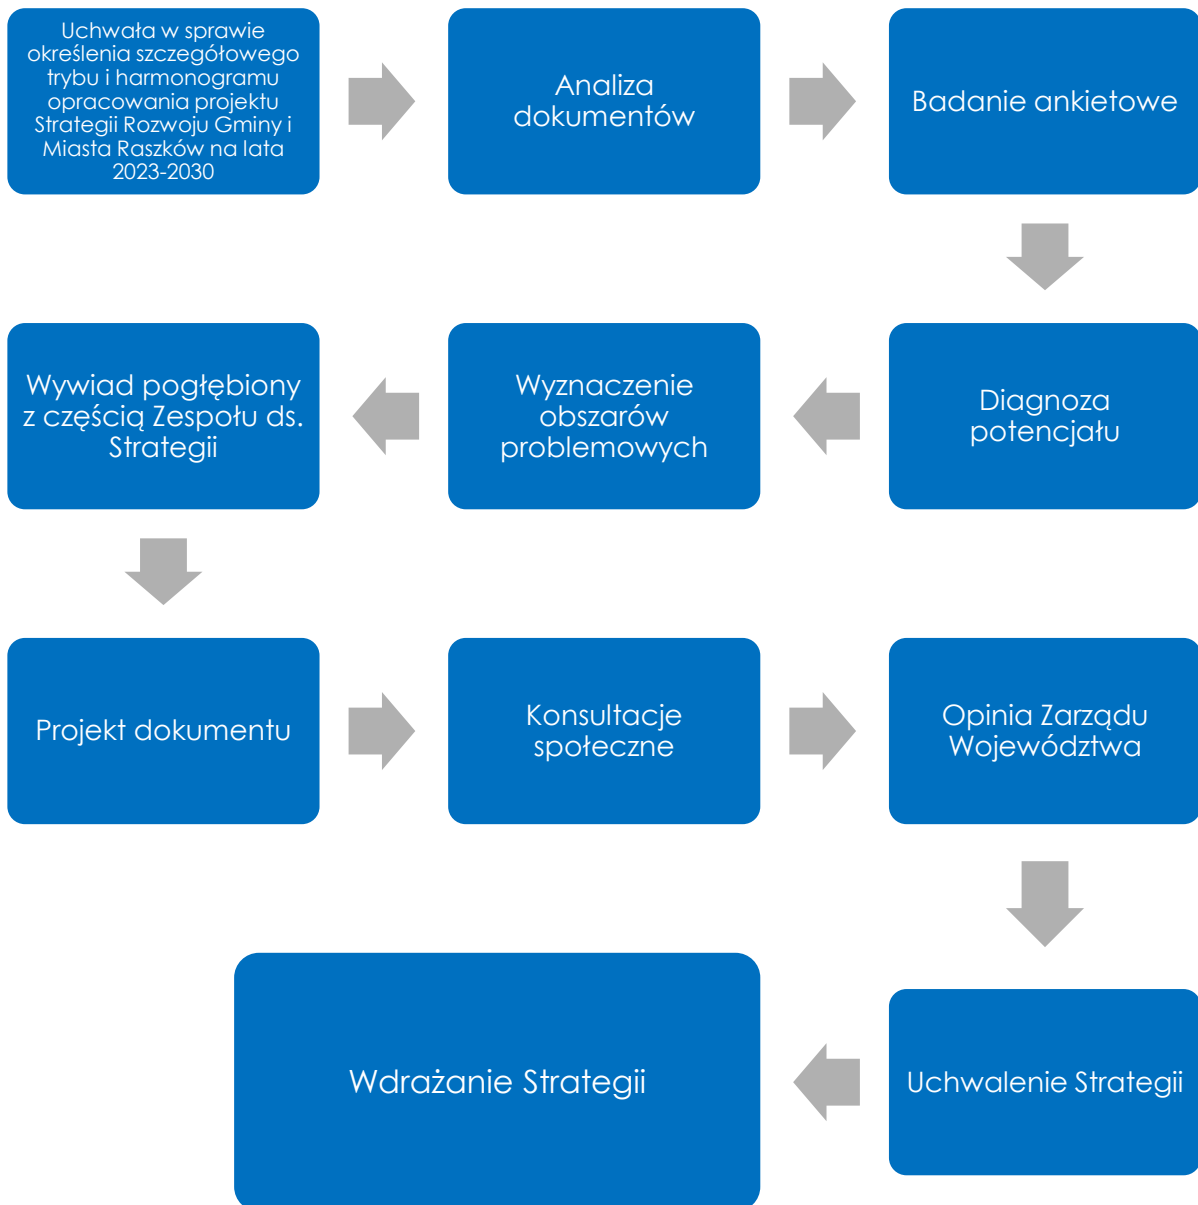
Uchwała w sprawie określenia szczegółowego trybu i harmonogramu opracowania projektu Strategii Rozwoju Gminy i Miasta Raszków na lata 2023-2030

Analiza dokumentów

Badanie ankietowe

Diagnoza potencjału

Wyznaczenie obszarów problemowych

Wywiad pogłębiony z częścią Zespołu ds. Strategii

Projekt dokumentu

Konsultacje społeczne

Opinia Zarządu Województwa

Uchwalenie Strategii

Wdrażanie Strategii